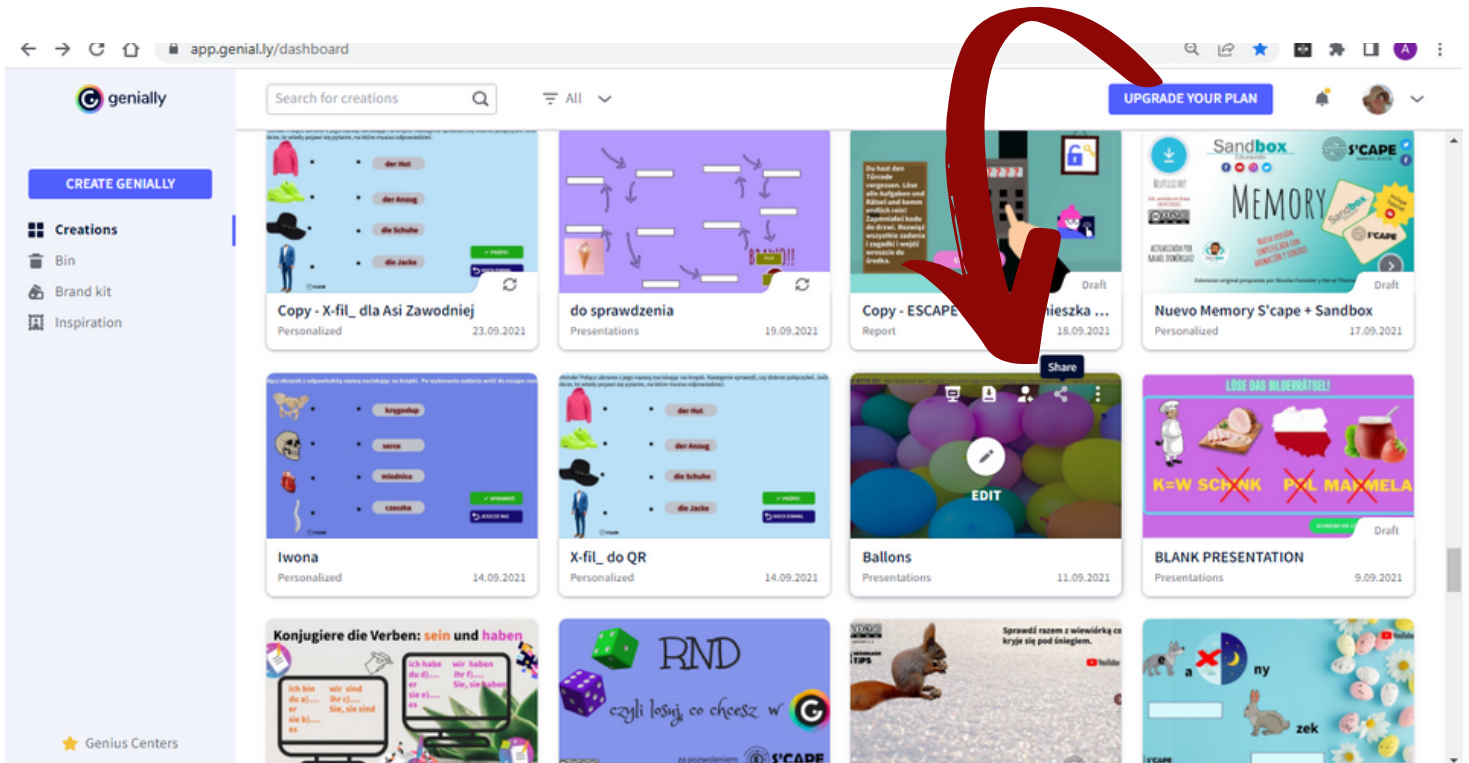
app.genial.ly/dashboard

genially

Search for creations

All

UPGRADE YOUR PLAN

CREATE GENIALLY

Creations
Bin
Brand kit
Inspiration

Genius Centers

der Hut
der Anzug
die Schuhe
die Jacke

Copy - X-fil_ dla Asi Zawodniej
Personalized 23.09.2021

do sprawdzenia
Presentations 19.09.2021

Du hast den Türcode vergessen. Löse alle Aufgaben und Rätsel und komm endlich rein! Zapomniałeś kodu do drzwi. Rozwiąż wszystkie zadania i zagadki i wejdź wreszcie do środka.

Draft
Copy - ESCAPE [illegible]mieszka ...
Report 18.09.2021

Sandbox
S'CAPE
MEMORY
Draft
Nuevo Memory S'cape + Sandbox
Personalized 17.09.2021

Share

kręgosłup
serce
miednica
czaszka

Iwona
Personalized 14.09.2021

der Hut
der Anzug
die Schuhe
die Jacke

X-fil_ do QR
Personalized 14.09.2021

EDIT

Ballons
Presentations 11.09.2021

LÖSE DAS BILDERRÄTSEL!
K=W SCHINK P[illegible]L MARMELA
Draft
BLANK PRESENTATION
Presentations 9.09.2021

Konjugiere die Verben: sein und haben
ich bin
du b)....
er
sie b)....
es
wir sind
ihr c)....
sie sind
ich habe
du d)....
er
sie e)....
es
wir haben
ihr f)....
Sie, sie haben

RND
czyli losuj, co chcesz w
S'CAPE

Sprawdź razem z wiewiórką co kryje się pod śniegiem.

a
ny
zek
S'CAPE